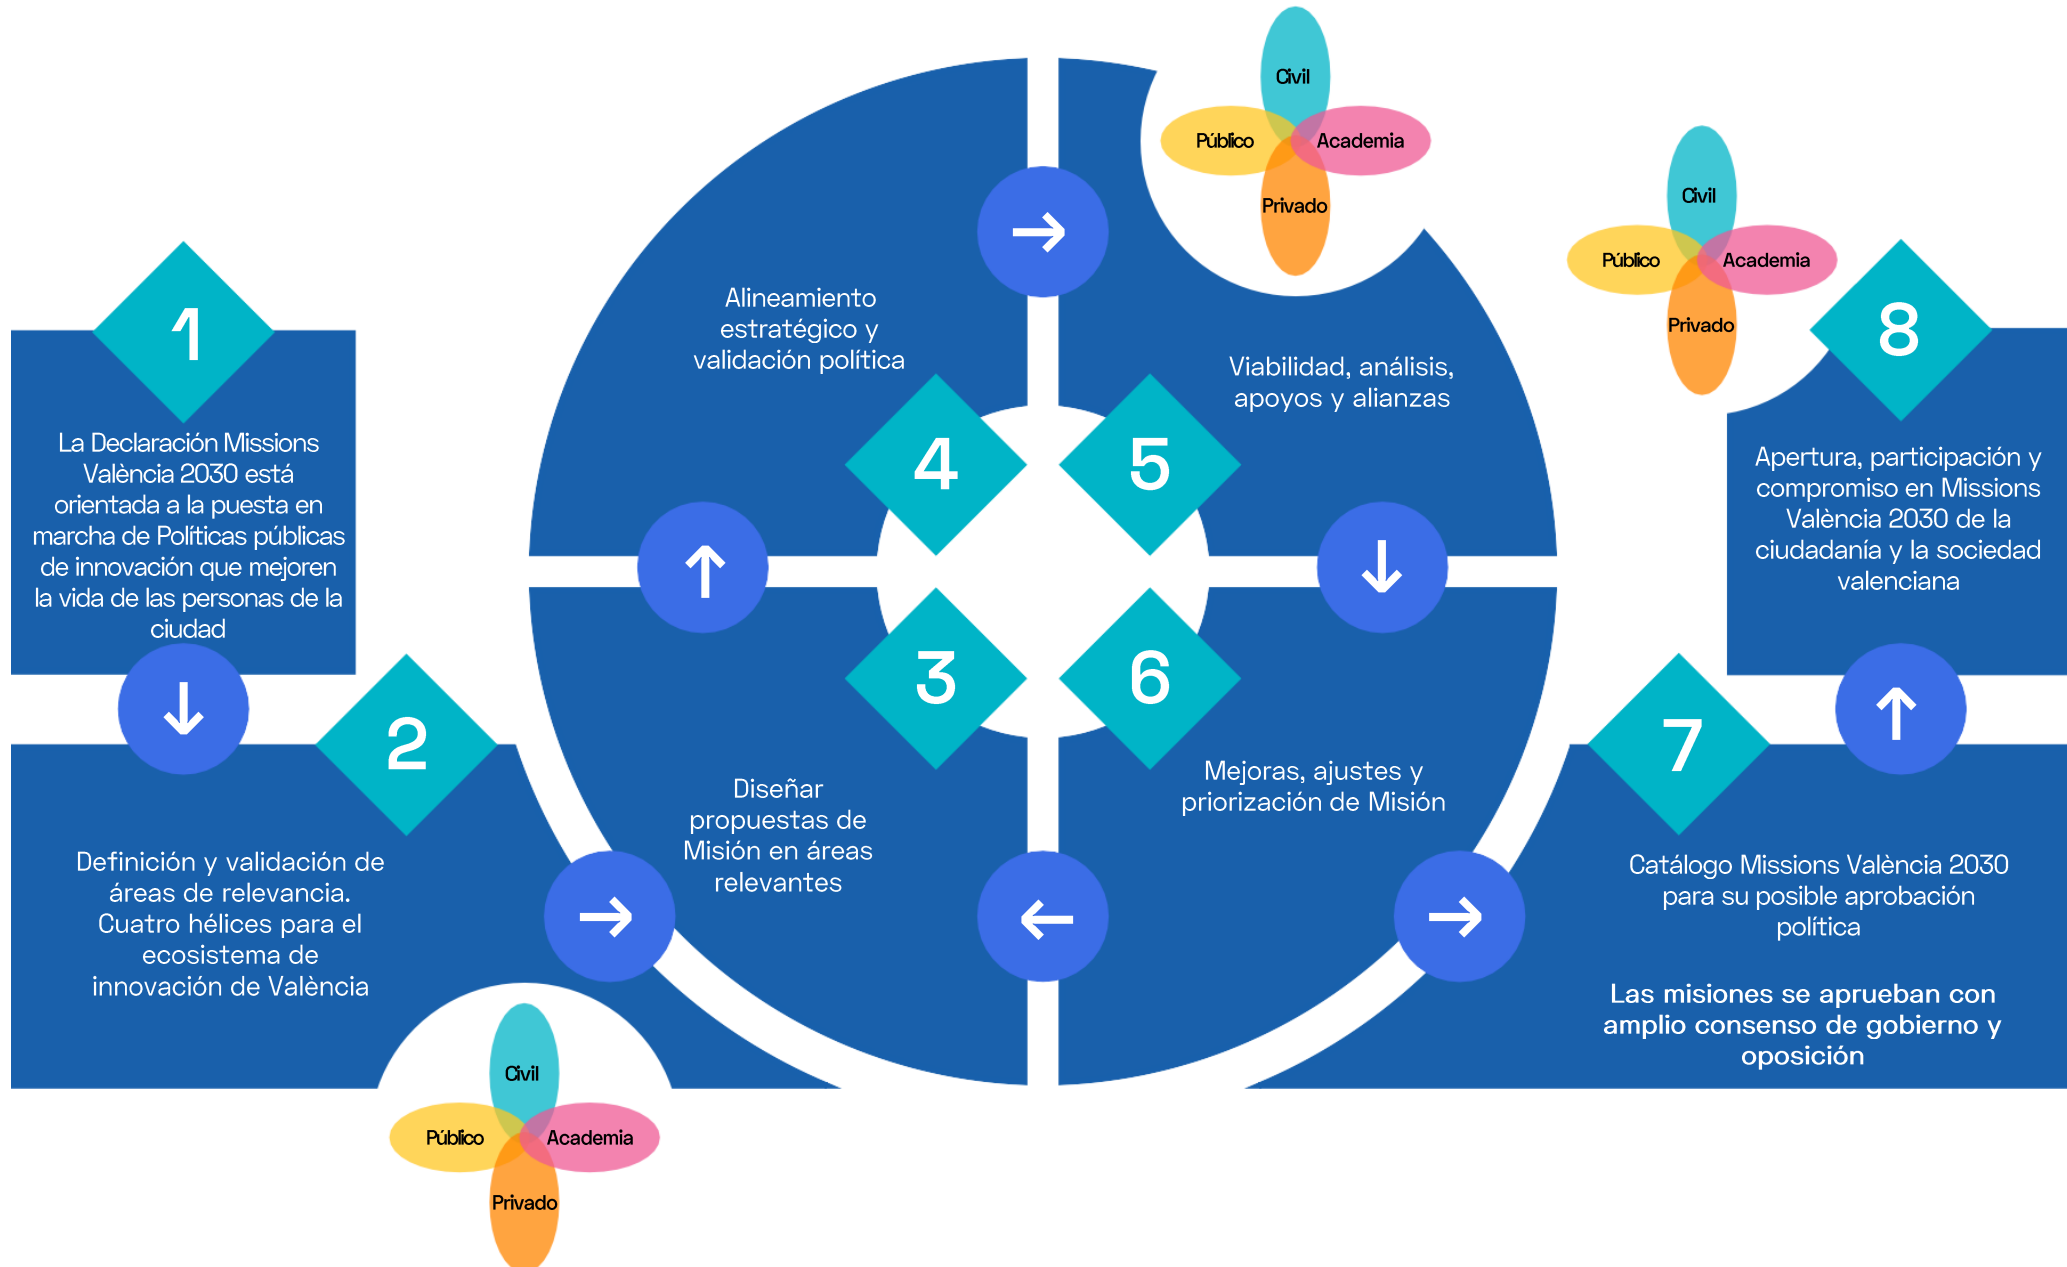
1

La Declaración Missions València 2030 está orientada a la puesta en marcha de Políticas públicas de innovación que mejoren la vida de las personas de la ciudad

2

Definición y validación de áreas de relevancia. Cuatro hélices para el ecosistema de innovación de València

Civil
Público
Academia
Privado

3

Diseñar propuestas de Misión en áreas relevantes

4

Alineamiento estratégico y validación política

Civil
Público
Academia
Privado

5

Viabilidad, análisis, apoyos y alianzas

6

Mejoras, ajustes y priorización de Misión

7

Catálogo Missions València 2030 para su posible aprobación política

Las misiones se aprueban con amplio consenso de gobierno y oposición

Civil
Público
Academia
Privado

8

Apertura, participación y compromiso en Missions València 2030 de la ciudadanía y la sociedad valenciana